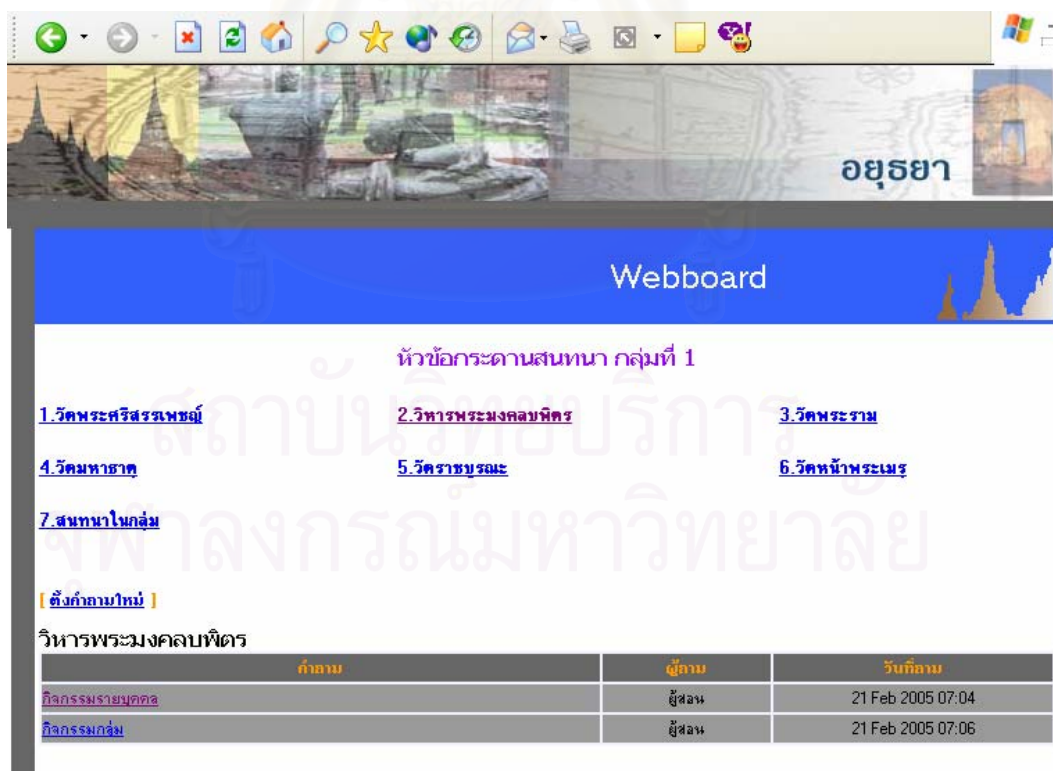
อยุธยา

Webboard

หัวข้อกระดานสนทนา กลุ่มที่ 1

1.วัดพระศรีสรรเพชญ์ 2.วิหารพระมงคลบพิตร 3.วัดพระราม

4.วัดมหาธาตุ 5.วัดราชบูรณะ 6.วัดหน้าพระเมรุ

7.สนทนาในกลุ่ม

[ ตั้งคำถามใหม่ ]

วิหารพระมงคลบพิตร

| คำถาม | ผู้ถาม | วันที่ถาม |
|---|---|---|
| กิจกรรมรายบุคคล | ผู้สอน | 21 Feb 2005 07:04 |
| กิจกรรมกลุ่ม | ผู้สอน | 21 Feb 2005 07:06 |

สถาบันวิทยบริการ
จุฬาลงกรณ์มหาวิทยาลัย